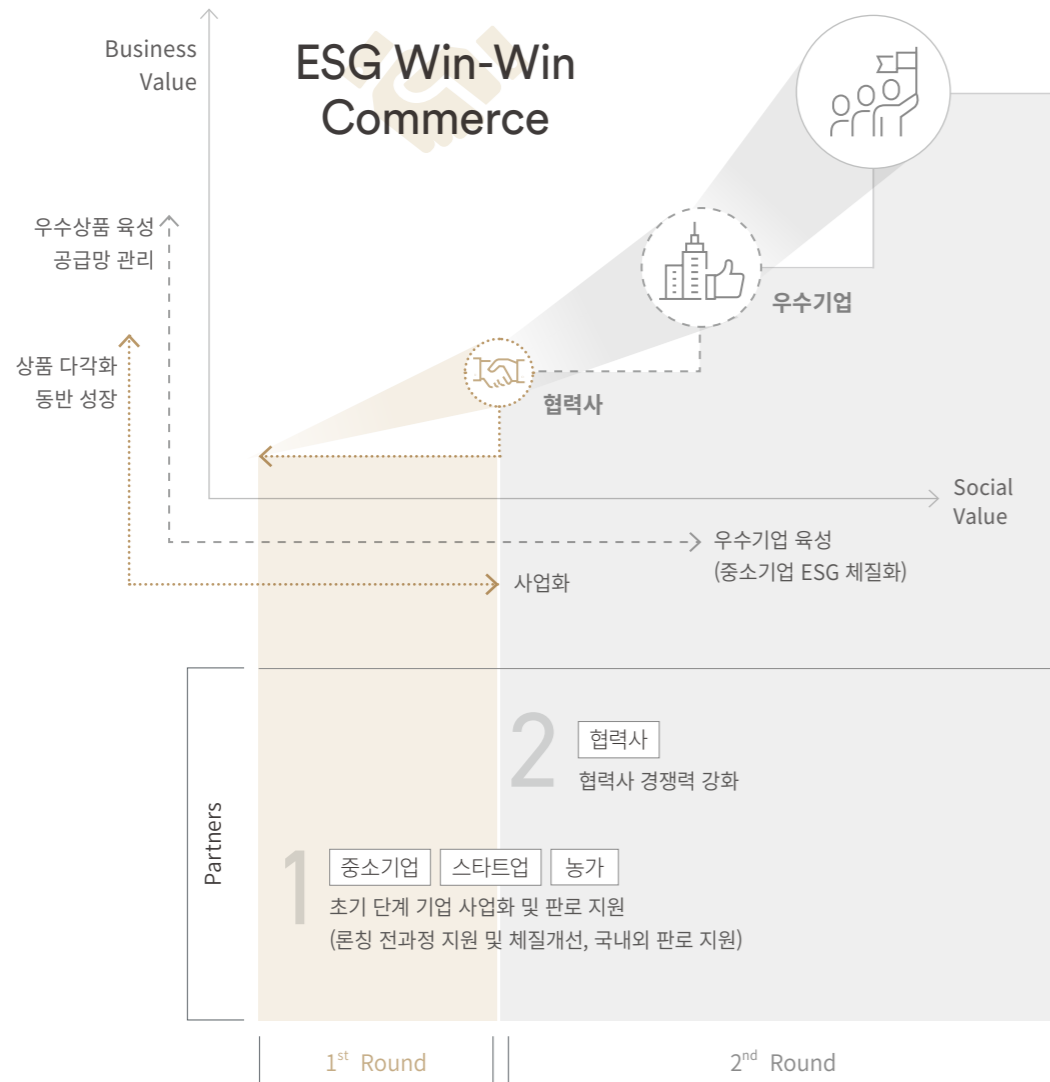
Business Value

ESG Win-Win Commerce

우수상품 육성
공급망 관리

상품 다각화
동반 성장

우수기업

협력사

Social Value

우수기업 육성
(중소기업 ESG 체질화)

사업화

Partners

2
협력사
협력사 경쟁력 강화

1
중소기업
스타트업
농가
초기 단계 기업 사업화 및 판로 지원
(론칭 전과정 지원 및 체질개선, 국내외 판로 지원)

$1^{st}$ Round

$2^{nd}$ Round